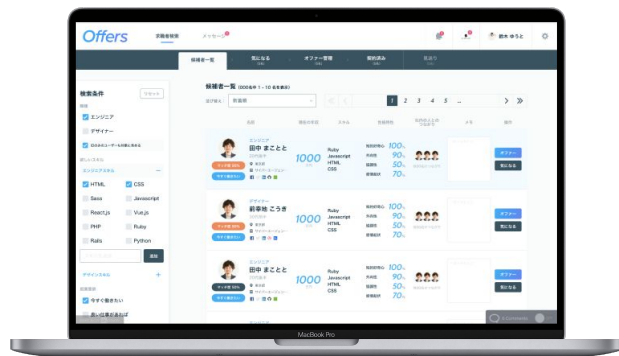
Offers
求職者検索
メッセージ
鈴木 ゆうと

候補者一覧
気になる
オファー管理
契約済み
見送り

検索条件
リセット
エンジニア
デザイナー
日本語のユーザーのみ表示する
エンジニアスキル
HTML
CSS
Sass
Javascript
React.js
Vue.js
PHP
Ruby
Rails
Python
追加
デザインスキル
今すぐ働きたい

候補者一覧
並び替え
新着順
1
2
3
4
5
...

エンジニア
田中 まことと
1000
Ruby
Javascript
HTML
CSS
100%
90%
50%
70%
オファー
気になる

デザイナー
前華味 こうき
1000
Ruby
Javascript
HTML
CSS
100%
90%
50%
70%
オファー
気になる

エンジニア
田中 まことと
1000
Ruby
Javascript
HTML
CSS
100%
90%
50%
70%
オファー
気になる

MacBook Pro